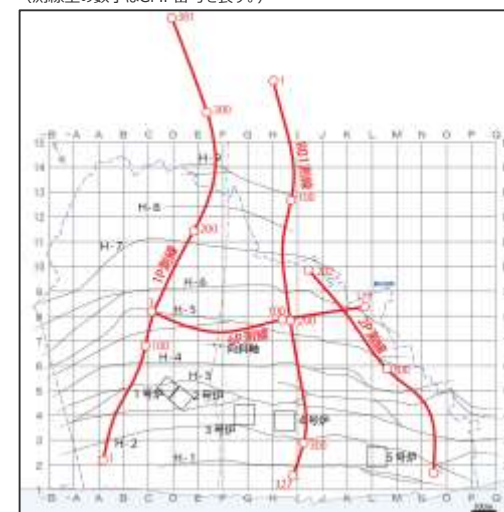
（測線上の数字はCMP番号を表す。）

B A A B C D E F G H I J K L M N O P Q

15
14
13
12
11
10
9
8
7
6
5
4
3
2
1

H-9
H-8
H-7
H-6
H-5
H-4
H-3
H-2
H-1

381
300
200
1
100
1
1P測線
1
100
1
100
200
101
1P-1測線
1
3P測線
100
200
127
1
100
2P測線
200
210

向斜軸
1号炉
2号炉
3号炉
4号炉
5号炉

B A A B C D E F G H I J K L M N O P Q